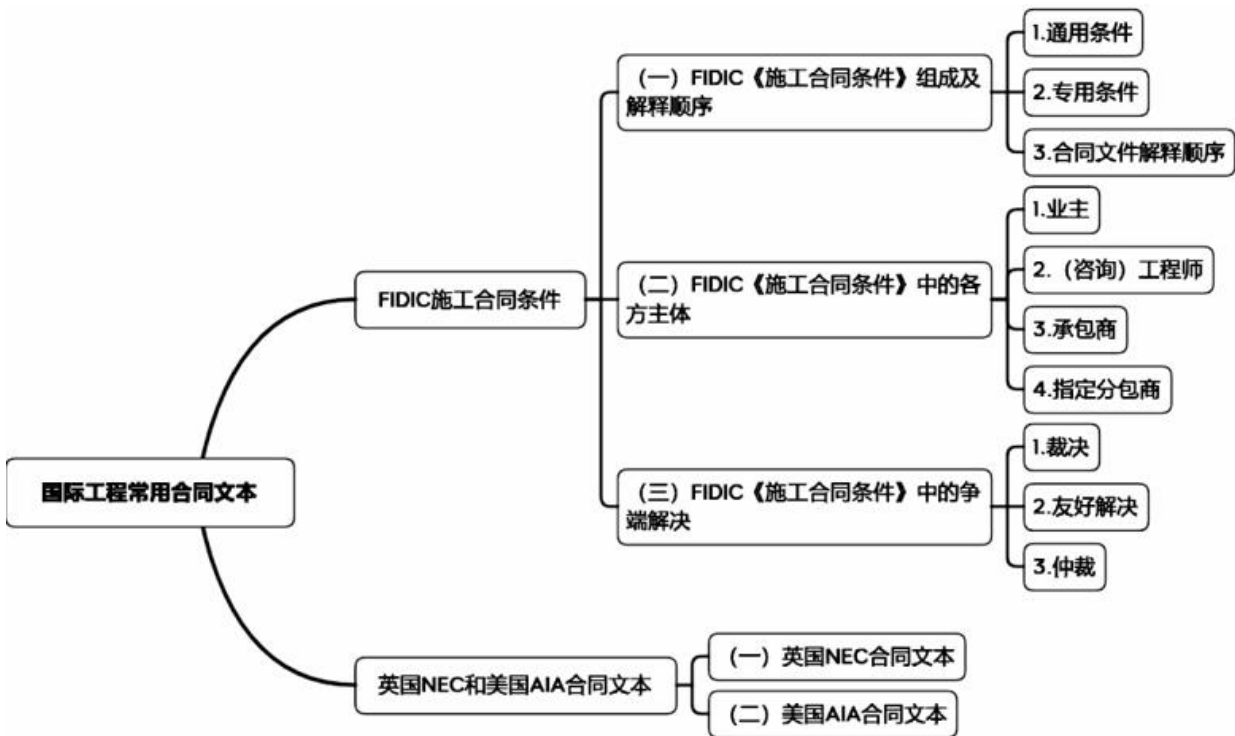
国际工程常用合同文本

FIDIC施工合同条件

（一）FIDIC《施工合同条件》组成及解释顺序

1.通用条件

2.专用条件

3.合同文件解释顺序

（二）FIDIC《施工合同条件》中的各方主体

1.业主

2.（咨询）工程师

3.承包商

4.指定分包商

（三）FIDIC《施工合同条件》中的争端解决

1.裁决

2.友好解决

3.仲裁

英国NEC和美国AIA合同文本

（一）英国NEC合同文本

（二）美国AIA合同文本